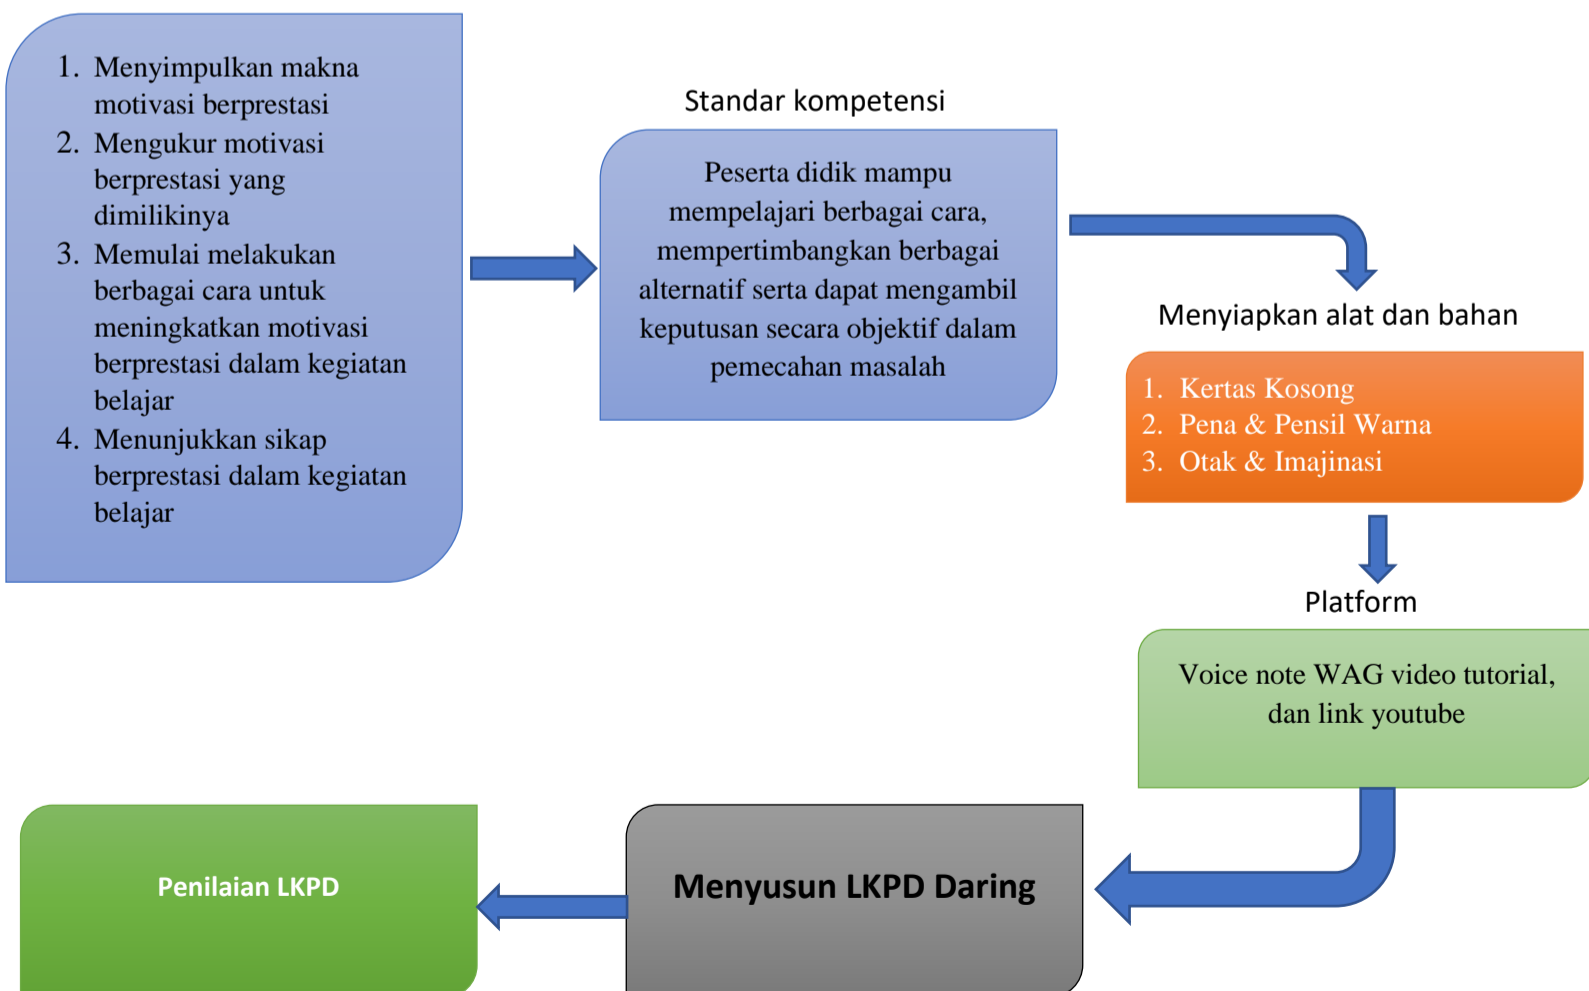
1. Menyimpulkan makna motivasi berprestasi
2. Mengukur motivasi berprestasi yang dimilikinya
3. Memulai melakukan berbagai cara untuk meningkatkan motivasi berprestasi dalam kegiatan belajar
4. Menunjukkan sikap berprestasi dalam kegiatan belajar

Standar kompetensi

Peserta didik mampu mempelajari berbagai cara, mempertimbangkan berbagai alternatif serta dapat mengambil keputusan secara objektif dalam pemecahan masalah

Menyiapkan alat dan bahan

1. Kertas Kosong
2. Pena & Pensil Warna
3. Otak & Imajinasi

Platform

Voice note WAG video tutorial, dan link youtube

Menyusun LKPD Daring

Penilaian LKPD